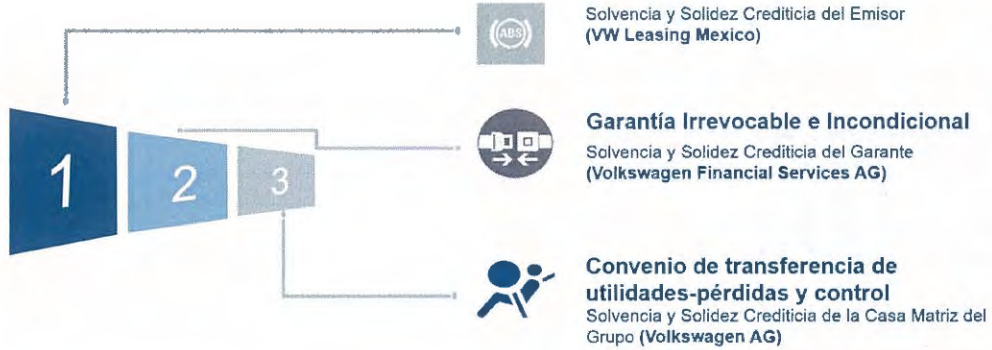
1

2

3

ABS

Solvencia y Solidez Crediticia del Emisor
**(VW Leasing Mexico)**

**Garantía Irrevocable e Incondicional**
Solvencia y Solidez Crediticia del Garante
**(Volkswagen Financial Services AG)**

**Convenio de transferencia de utilidades-pérdidas y control**
Solvencia y Solidez Crediticia de la Casa Matriz del Grupo **(Volkswagen AG)**